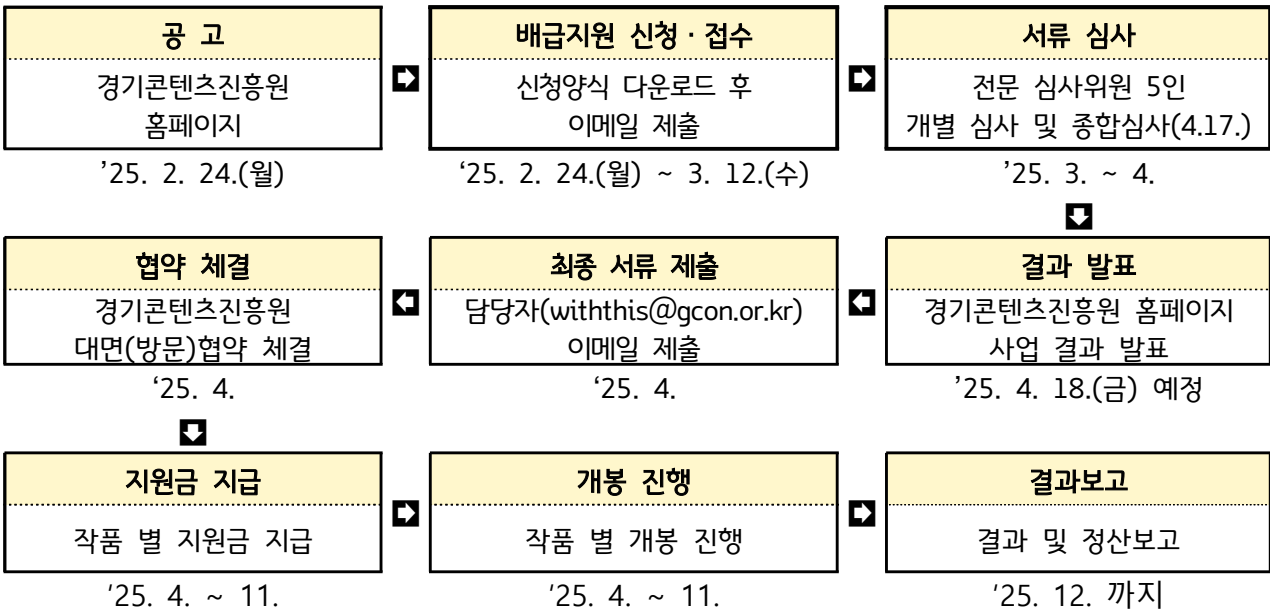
공 고

경기콘텐츠진흥원 홈페이지

'25. 2. 24.(월)

배급지원 신청 · 접수

신청양식 다운로드 후 이메일 제출

'25. 2. 24.(월) ~ 3. 12.(수)

서류 심사

전문 심사위원 5인 개별 심사 및 종합심사(4.17.)

'25. 3. ~ 4.

결과 발표

경기콘텐츠진흥원 홈페이지 사업 결과 발표

'25. 4. 18.(금) 예정

최종 서류 제출

담당자(withthis@gcon.or.kr) 이메일 제출

'25. 4.

협약 체결

경기콘텐츠진흥원 대면(방문)협약 체결

'25. 4.

지원금 지급

작품 별 지원금 지급

'25. 4. ~ 11.

개봉 진행

작품 별 개봉 진행

'25. 4. ~ 11.

결과보고

결과 및 정산보고

'25. 12. 까지